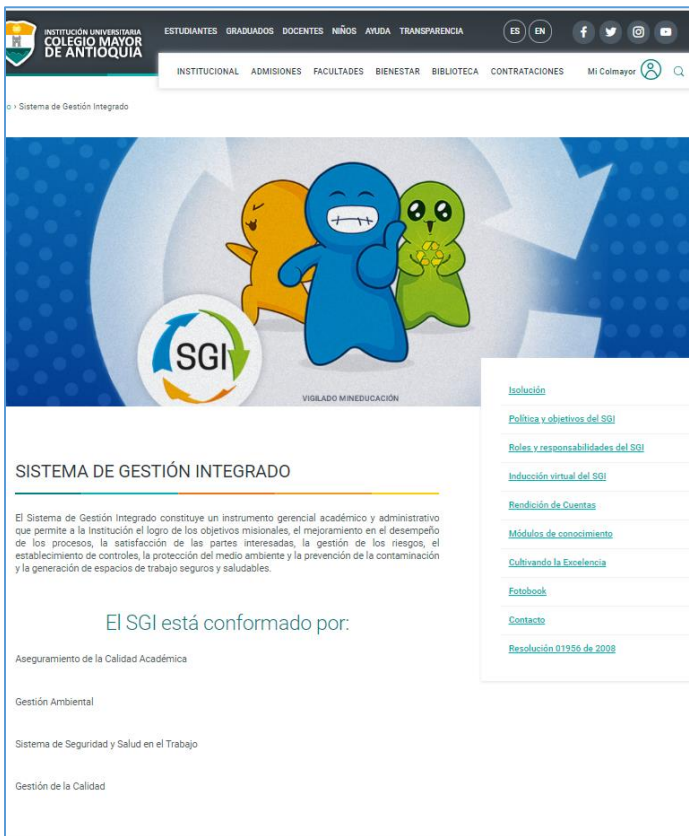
INSTITUCIÓN UNIVERSITARIA COLEGIO MAYOR DE ANTIOQUIA

ESTUDIANTES GRADUADOS DOCENTES NIÑOS AYUDA TRANSPARENCIA

ES EN

INSTITUCIONAL ADMISIONES FACULTADES BIENESTAR BIBLIOTECA CONTRATACIONES Mi Colmayor

o › Sistema de Gestión Integrado

SGI

VIGILADO MINEDUCACIÓN

Isolución

Política y objetivos del SGI

Roles y responsabilidades del SGI

Inducción virtual del SGI

Rendición de Cuentas

Módulos de conocimiento

Cultivando la Excelencia

Fotobook

Contacto

Resolución 01956 de 2008

SISTEMA DE GESTIÓN INTEGRADO

El Sistema de Gestión Integrado constituye un instrumento gerencial académico y administrativo que permite a la Institución el logro de los objetivos misionales, el mejoramiento en el desempeño de los procesos, la satisfacción de las partes interesadas, la gestión de los riesgos, el establecimiento de controles, la protección del medio ambiente y la prevención de la contaminación y la generación de espacios de trabajo seguros y saludables.

El SGI está conformado por:

Aseguramiento de la Calidad Académica

Gestión Ambiental

Sistema de Seguridad y Salud en el Trabajo

Gestión de la Calidad